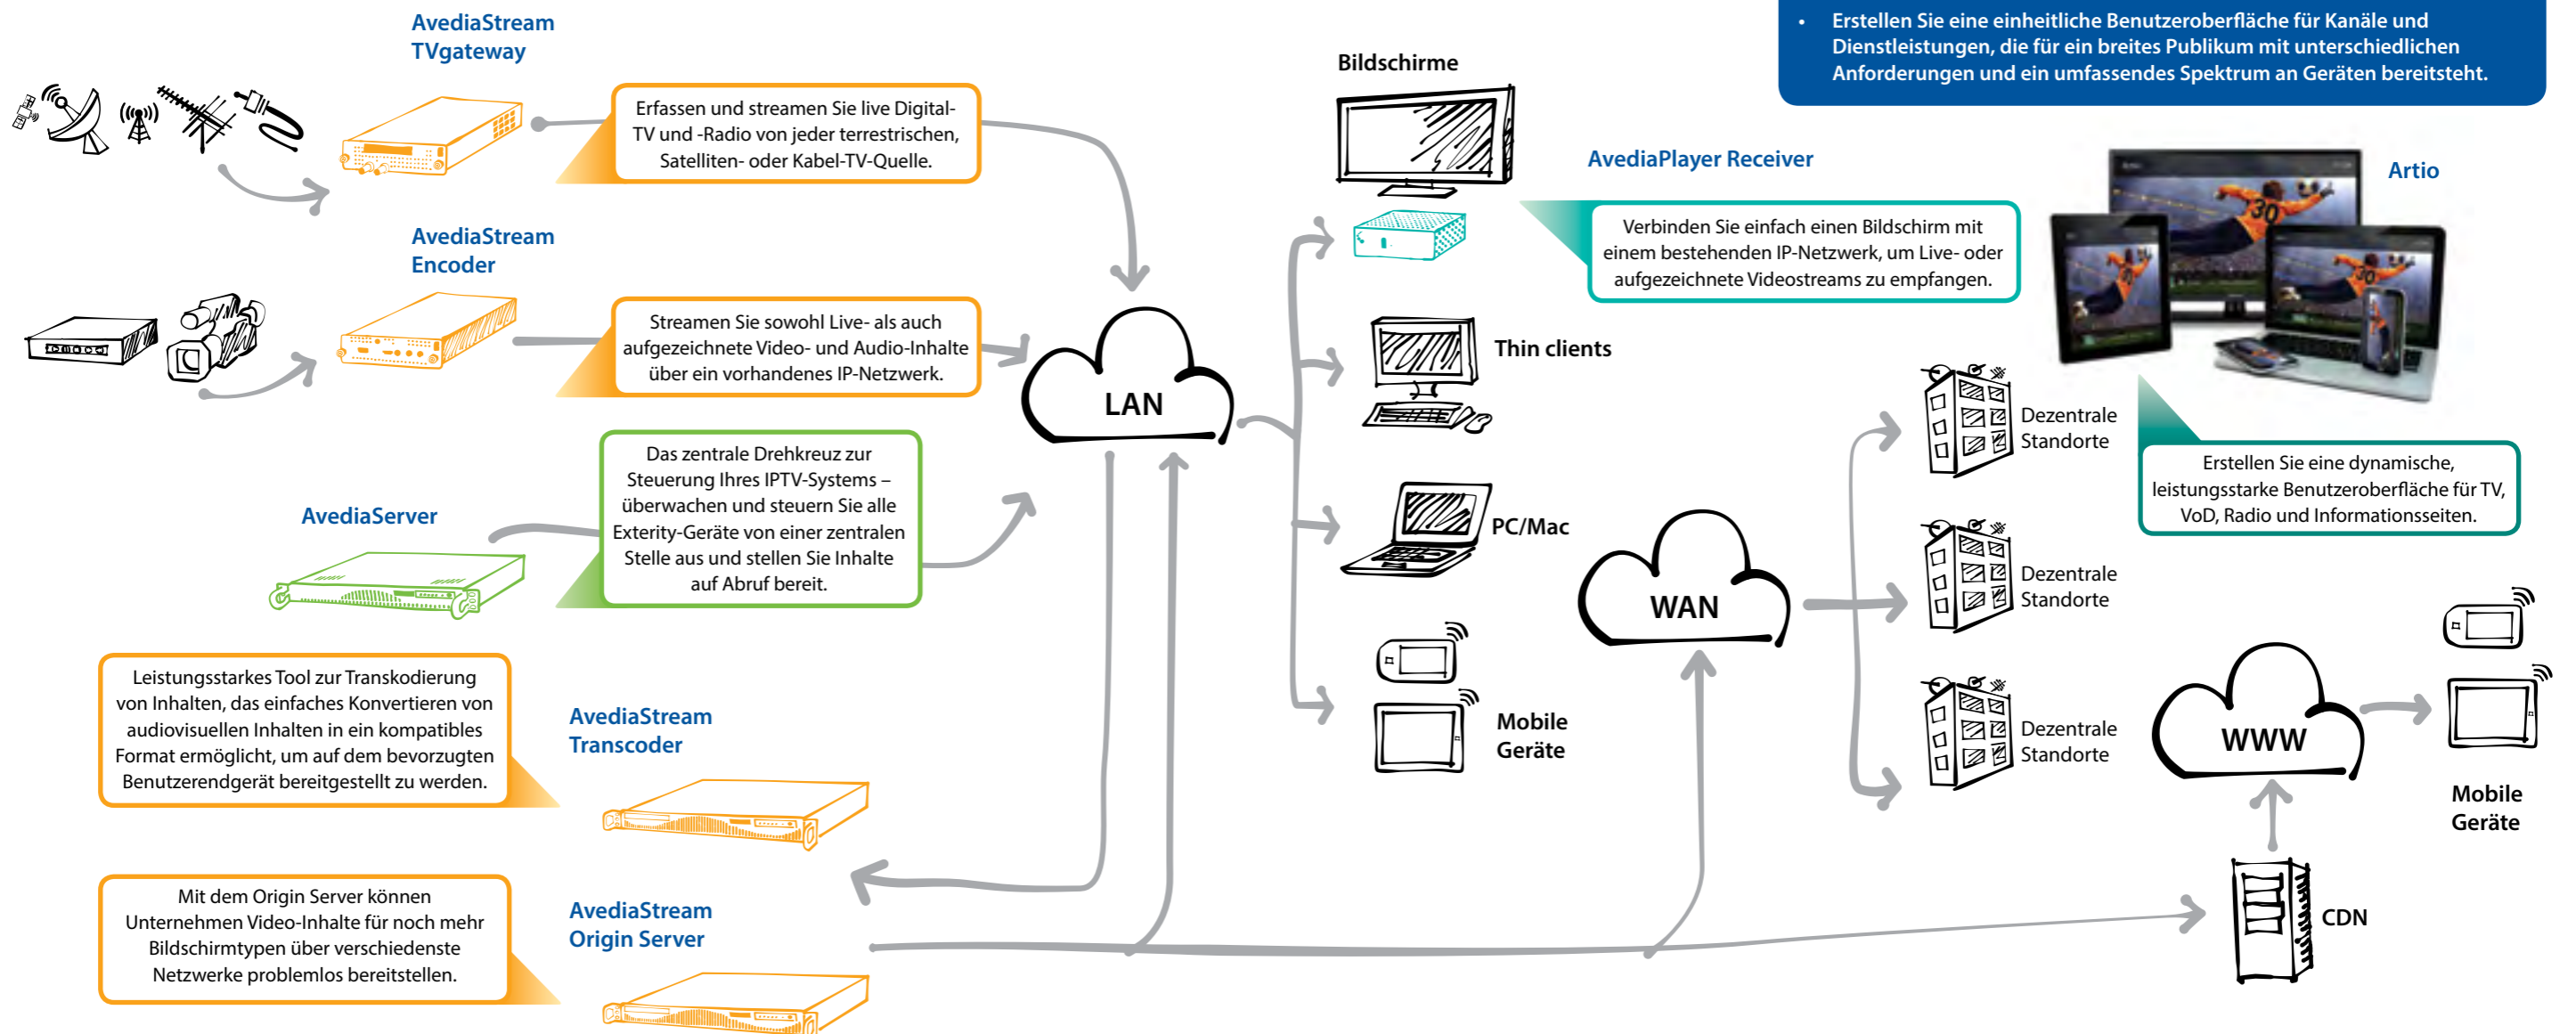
AvediaStream TVgateway

Erfassen und streamen Sie live Digital-TV und -Radio von jeder terrestrischen, Satelliten- oder Kabel-TV-Quelle.

AvediaStream Encoder

Streamen Sie sowohl Live- als auch aufgezeichnete Video- und Audio-Inhalte über ein vorhandenes IP-Netzwerk.

AvediaServer

Das zentrale Drehkreuz zur Steuerung Ihres IPTV-Systems – überwachen und steuern Sie alle Exterity-Geräte von einer zentralen Stelle aus und stellen Sie Inhalte auf Abruf bereit.

Leistungsstarkes Tool zur Transkodierung von Inhalten, das einfaches Konvertieren von audiovisuellen Inhalten in ein kompatibles Format ermöglicht, um auf dem bevorzugten Benutzerendgerät bereitgestellt zu werden.

AvediaStream Transcoder

Mit dem Origin Server können Unternehmen Video-Inhalte für noch mehr Bildschirmtypen über verschiedenste Netzwerke problemlos bereitstellen.

AvediaStream Origin Server

LAN

Bildschirme

AvediaPlayer Receiver

Verbinden Sie einfach einen Bildschirm mit einem bestehenden IP-Netzwerk, um Live- oder aufgezeichnete Videostreams zu empfangen.

Thin clients

PC/Mac

Mobile Geräte

WAN

• Erstellen Sie eine einheitliche Benutzeroberfläche für Kanäle und Dienstleistungen, die für ein breites Publikum mit unterschiedlichen Anforderungen und ein umfassendes Spektrum an Geräten bereitsteht.

Artio

Erstellen Sie eine dynamische, leistungsstarke Benutzeroberfläche für TV, VoD, Radio und Informationsseiten.

Dezentrale Standorte

Dezentrale Standorte

Dezentrale Standorte

WWW

Mobile Geräte

CDN